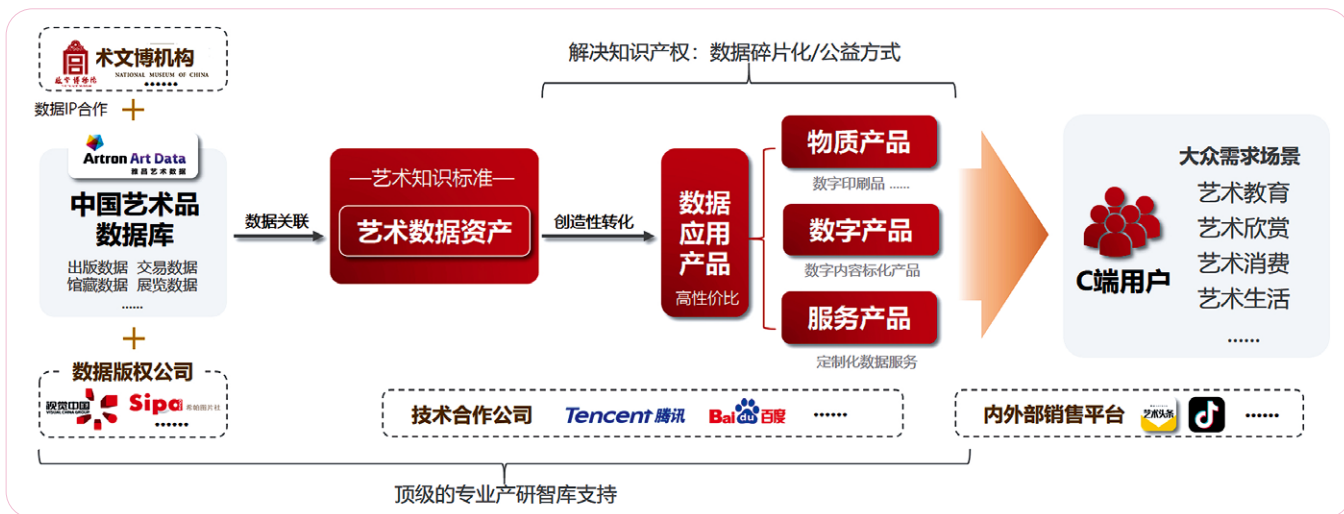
术文博机构
故宫博物院 NATIONAL MUSEUM OF CHINA
......

数据IP合作 +

Artron Art Data
雅昌艺术数据

中国艺术品数据库
出版数据 交易数据
馆藏数据 展览数据
......

+

数据版权公司
视觉中国 VISUAL CHINA GROUP Sipa 希帕图片社
......

数据关联

—艺术知识标准—
艺术数据资产

解决知识产权：数据碎片化/公益方式

创造性转化

数据应用产品
高性价比

物质产品
数字印刷品 ......

数字产品
数字内容标化产品

服务产品
定制化数据服务

C端用户

大众需求场景
艺术教育
艺术欣赏
艺术消费
艺术生活
......

技术合作公司 Tencent腾讯 Bai百度 ......

内外部销售平台 艺术头条 ......

顶级的专业产研智库支持